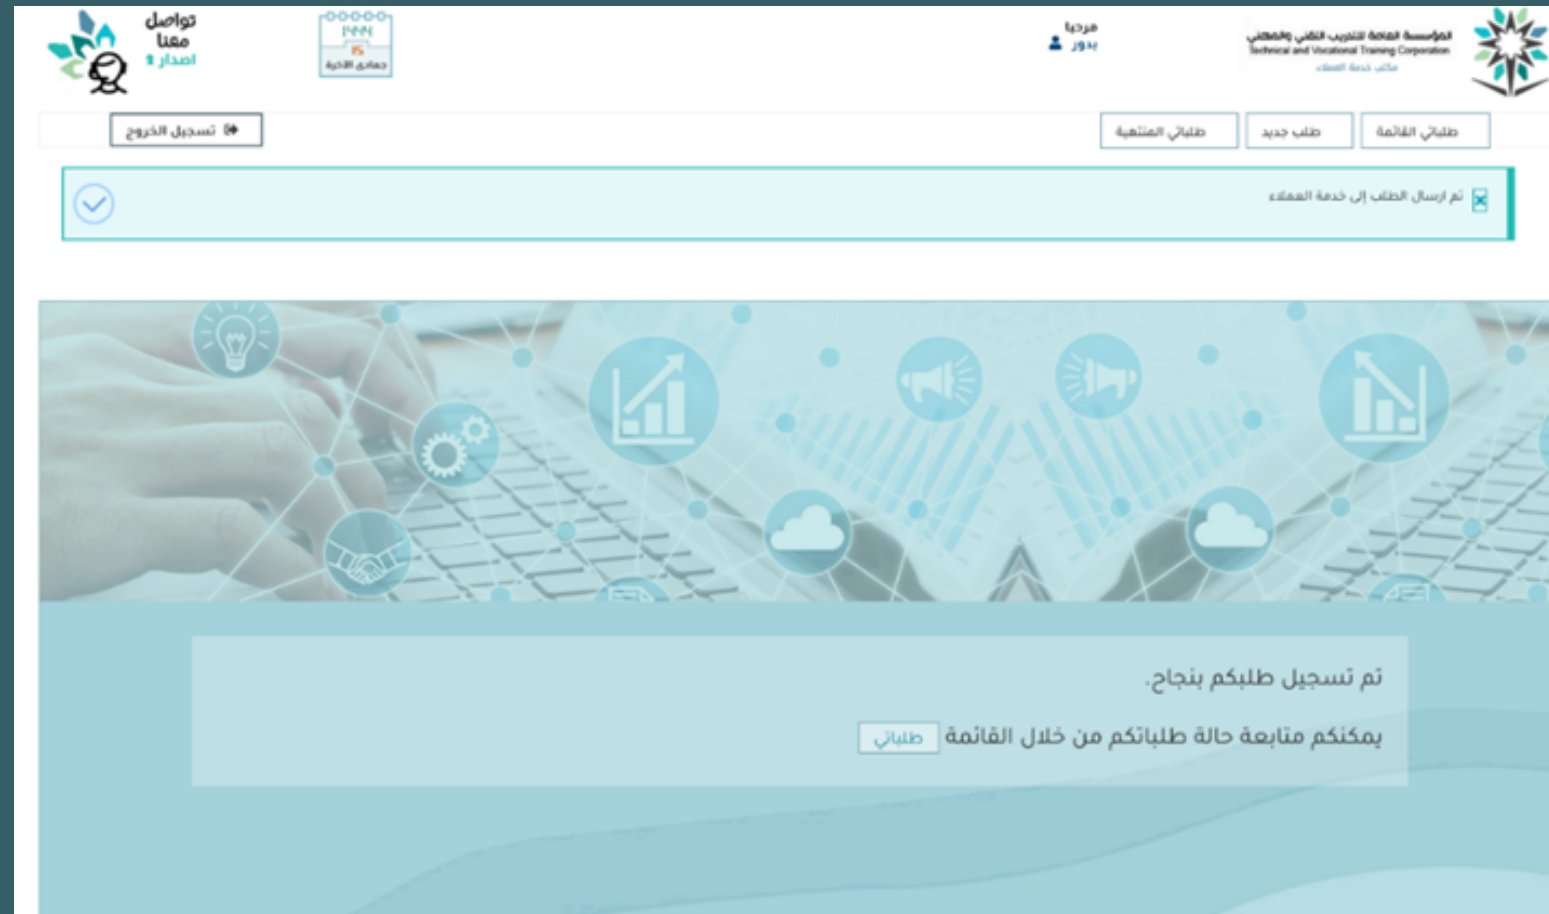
المؤسسة العامة للتدريب التقني والمهني
Technical and Vocational Training Corporation
مكتب خدمة العملاء

مرحبا
بدور

١٤٢٩
١٥
جمادى الآخرة

تواصل معنا
إصدار ١

طلباتي القائمة
طلب جديد
طلباتي المنتهية

تسجيل الخروج

تم ارسال الطلب إلى خدمة العملاء

تم تسجيل طلبكم بنجاح.

يمكنكم متابعة حالة طلباتكم من خلال القائمة طلباتي